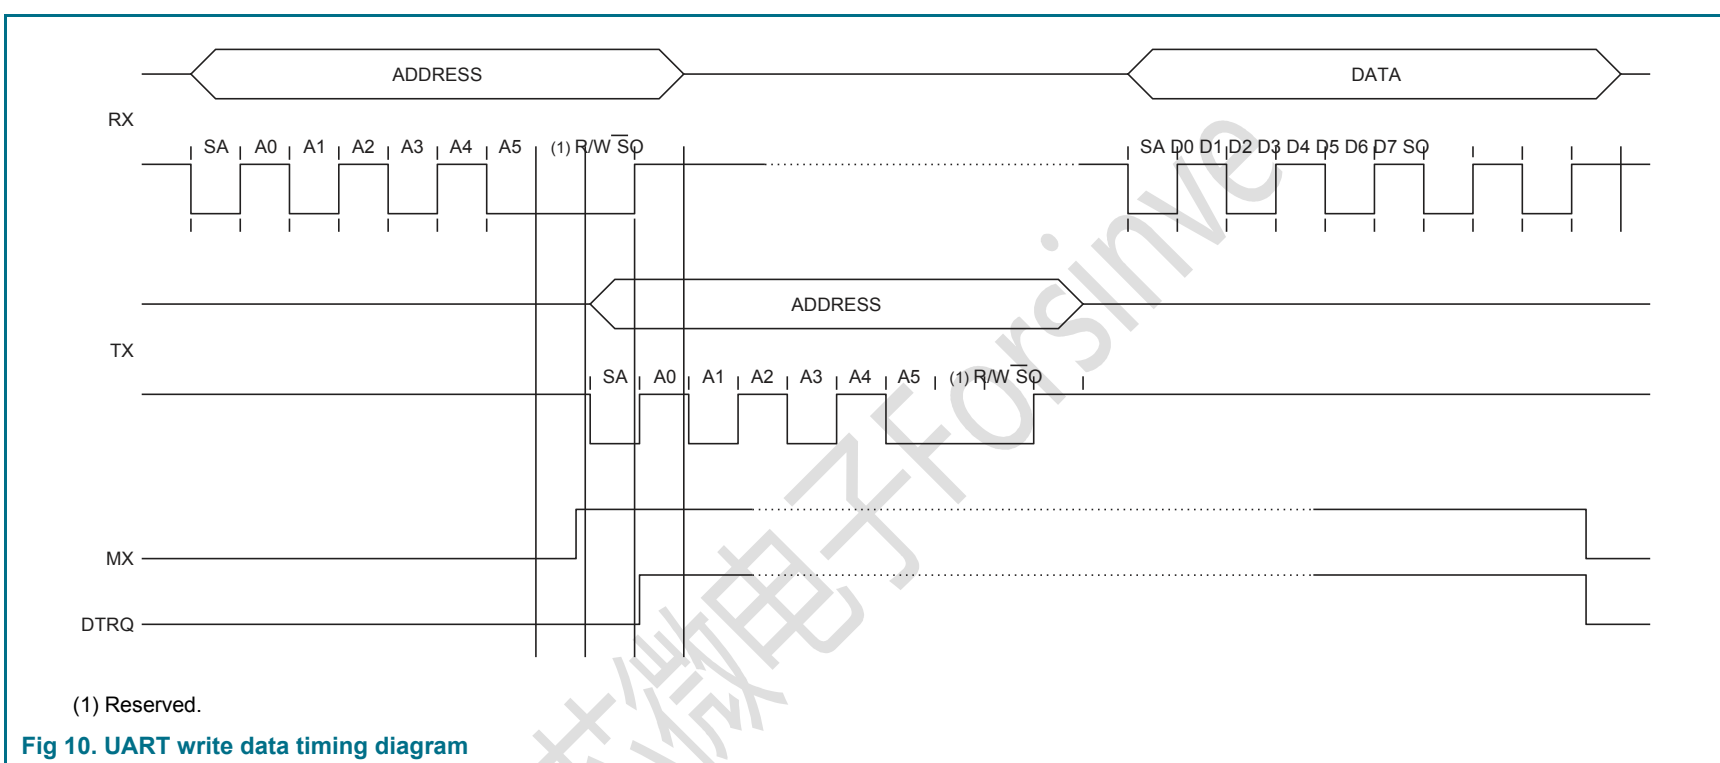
ADDRESS

DATA

RX

SA A0 A1 A2 A3 A4 A5 (1) R/$\overline{W}$ SO

SA D0 D1 D2 D3 D4 D5 D6 D7 SO

ADDRESS

TX

SA A0 A1 A2 A3 A4 A5 (1) R/$\overline{W}$ SO

MX

DTRQ

(1) Reserved.

Fig 10. UART write data timing diagram

芯微电子Forsinve